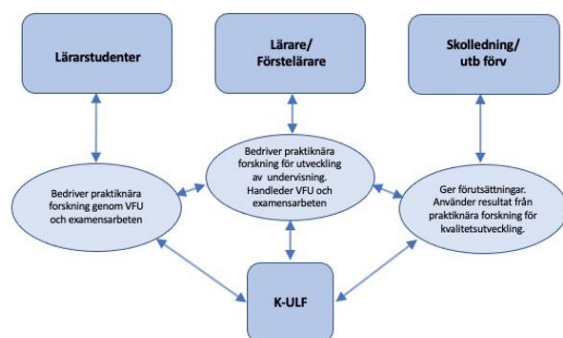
Lärarstudenter

Lärare/ Förstelärare

Skolledning/ utb förv

Bedriver praktiknära forskning för utveckling av undervisning. Handleder VFU och examensarbeten

Bedriver praktiknära forskning genom VFU och examensarbeten

Ger förutsättningar. Använder resultat från praktiknära forskning för kvalitetsutveckling.

K-ULF